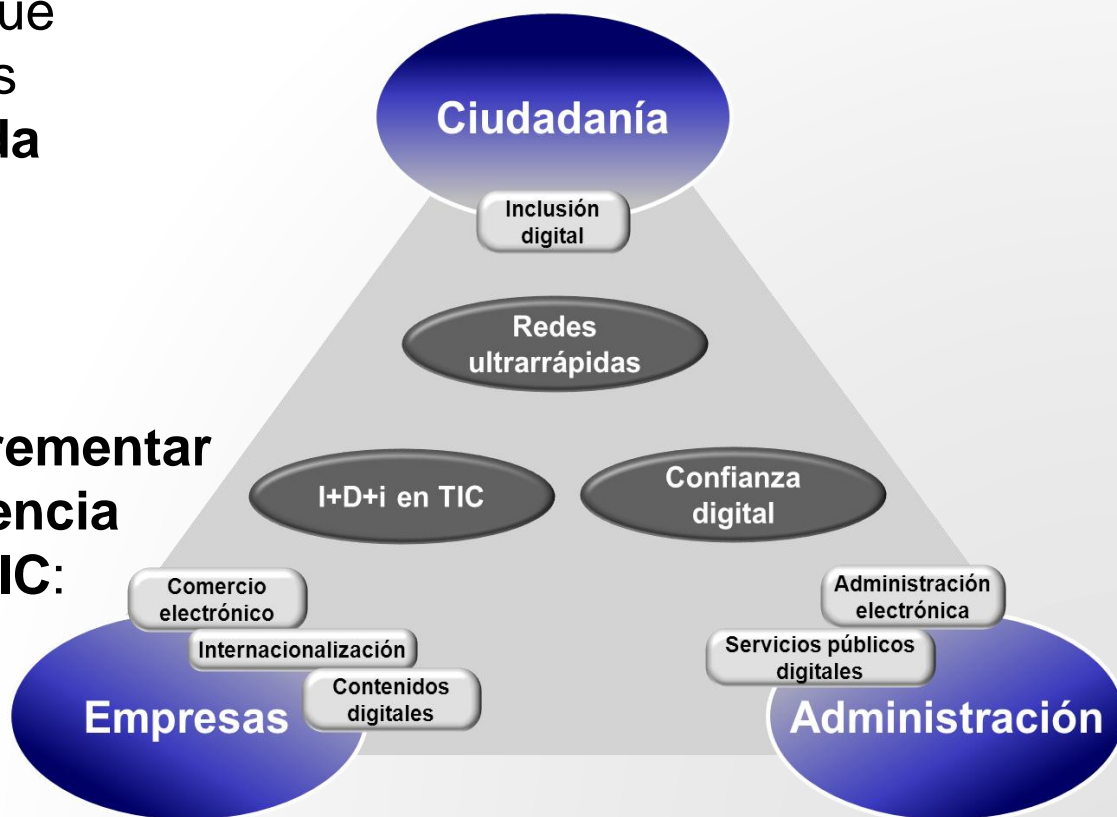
ue
s
la

rementar
encia
IC:

Ciudadanía

Inclusión digital

Redes ultrarrápidas

I+D+i en TIC

Confianza digital

Comercio electrónico

Internacionalización

Contenidos digitales

Empresas

Administración electrónica

Servicios públicos digitales

Administración